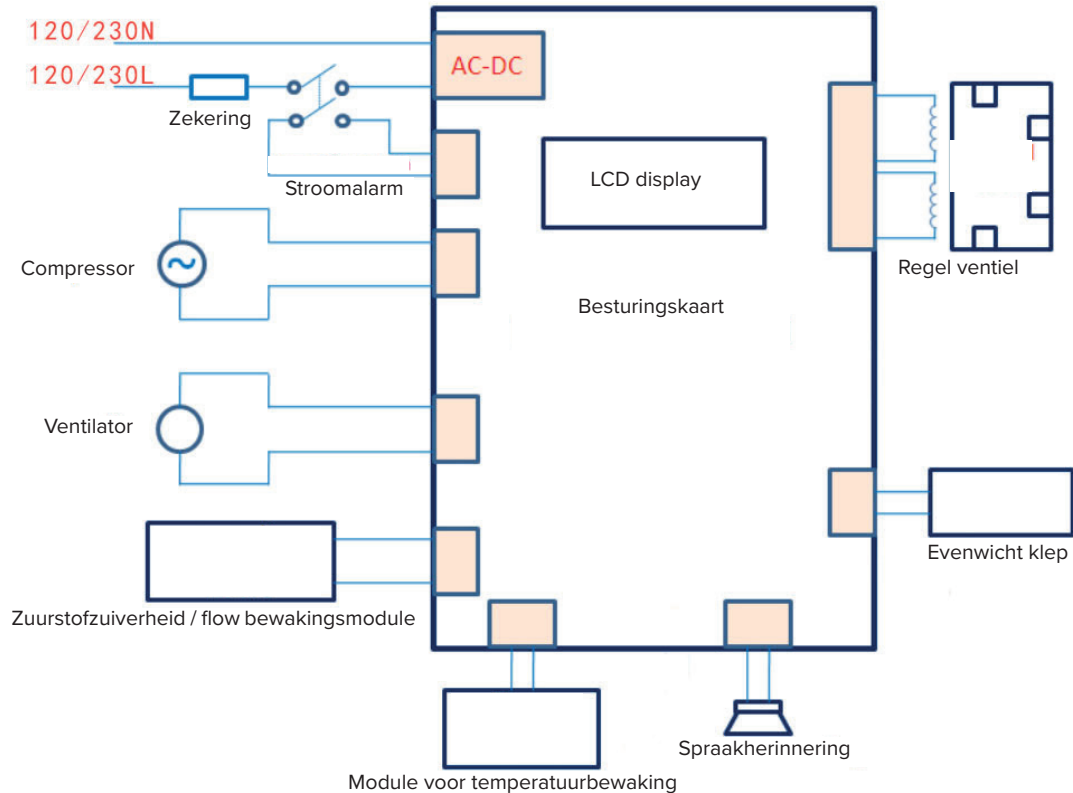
120/230N
120/230L
AC-DC
Zekering
Stroomalarm
LCD display
Regel ventiel
Compressor
Besturingskaart
Ventilator
Evenwicht klep
Zuurstofzuiverheid / flow bewakingsmodule
Spraakherinnering
Module voor temperatuurbewaking